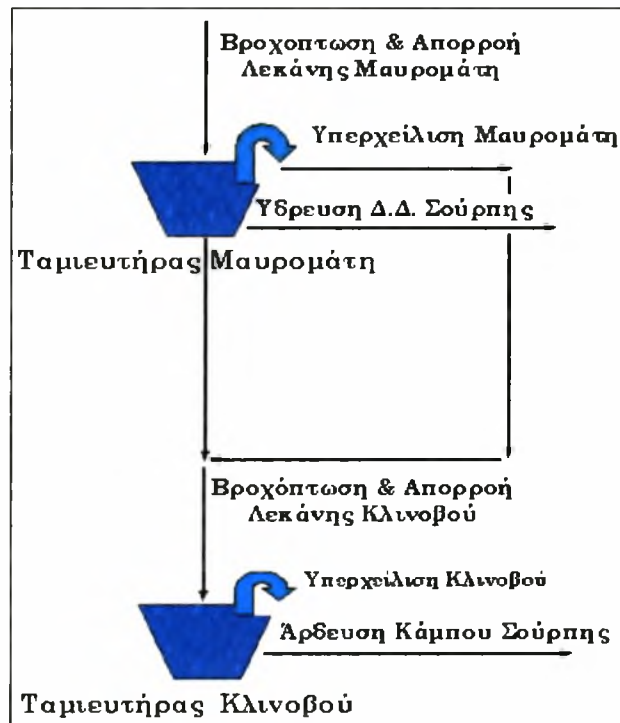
Βροχοπτωση & Απορροή Λεκάνης Μαυρομάτη

Υπερχείλιση Μαυρομάτη

Ύδρευση Δ.Δ. Σούρπης

Ταμιευτήρας Μαυρομάτη

Βροχόπτωση & Απορροή Λεκάνης Κλινοβού

Υπερχείλιση Κλινοβού

Άρδευση Κάμπου Σούρπης

Ταμιευτήρας Κλινοβού